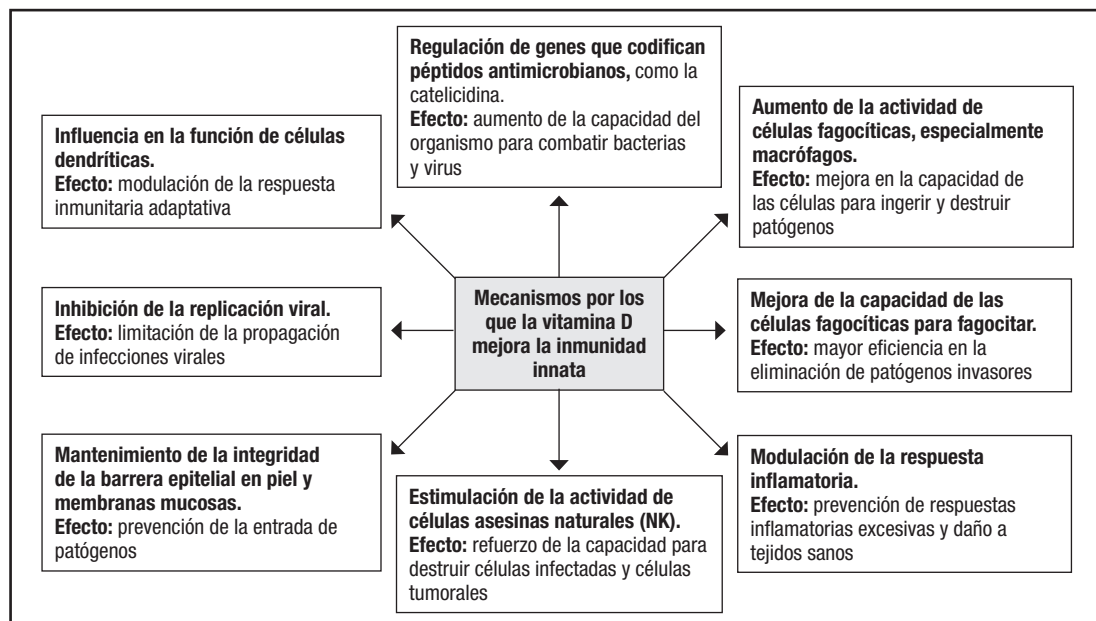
**Regulación de genes que codifican péptidos antimicrobianos,** como la catelicidina.
**Efecto:** aumento de la capacidad del organismo para combatir bacterias y virus

**Influencia en la función de células dendríticas.**
**Efecto:** modulación de la respuesta inmunitaria adaptativa

**Aumento de la actividad de células fagocíticas, especialmente macrófagos.**
**Efecto:** mejora en la capacidad de las células para ingerir y destruir patógenos

**Inhibición de la replicación viral.**
**Efecto:** limitación de la propagación de infecciones virales

**Mecanismos por los que la vitamina D mejora la inmunidad innata**

**Mejora de la capacidad de las células fagocíticas para fagocitar.**
**Efecto:** mayor eficiencia en la eliminación de patógenos invasores

**Mantenimiento de la integridad de la barrera epitelial en piel y membranas mucosas.**
**Efecto:** prevención de la entrada de patógenos

**Estimulación de la actividad de células asesinas naturales (NK).**
**Efecto:** refuerzo de la capacidad para destruir células infectadas y células tumorales

**Modulación de la respuesta inflamatoria.**
**Efecto:** prevención de respuestas inflamatorias excesivas y daño a tejidos sanos